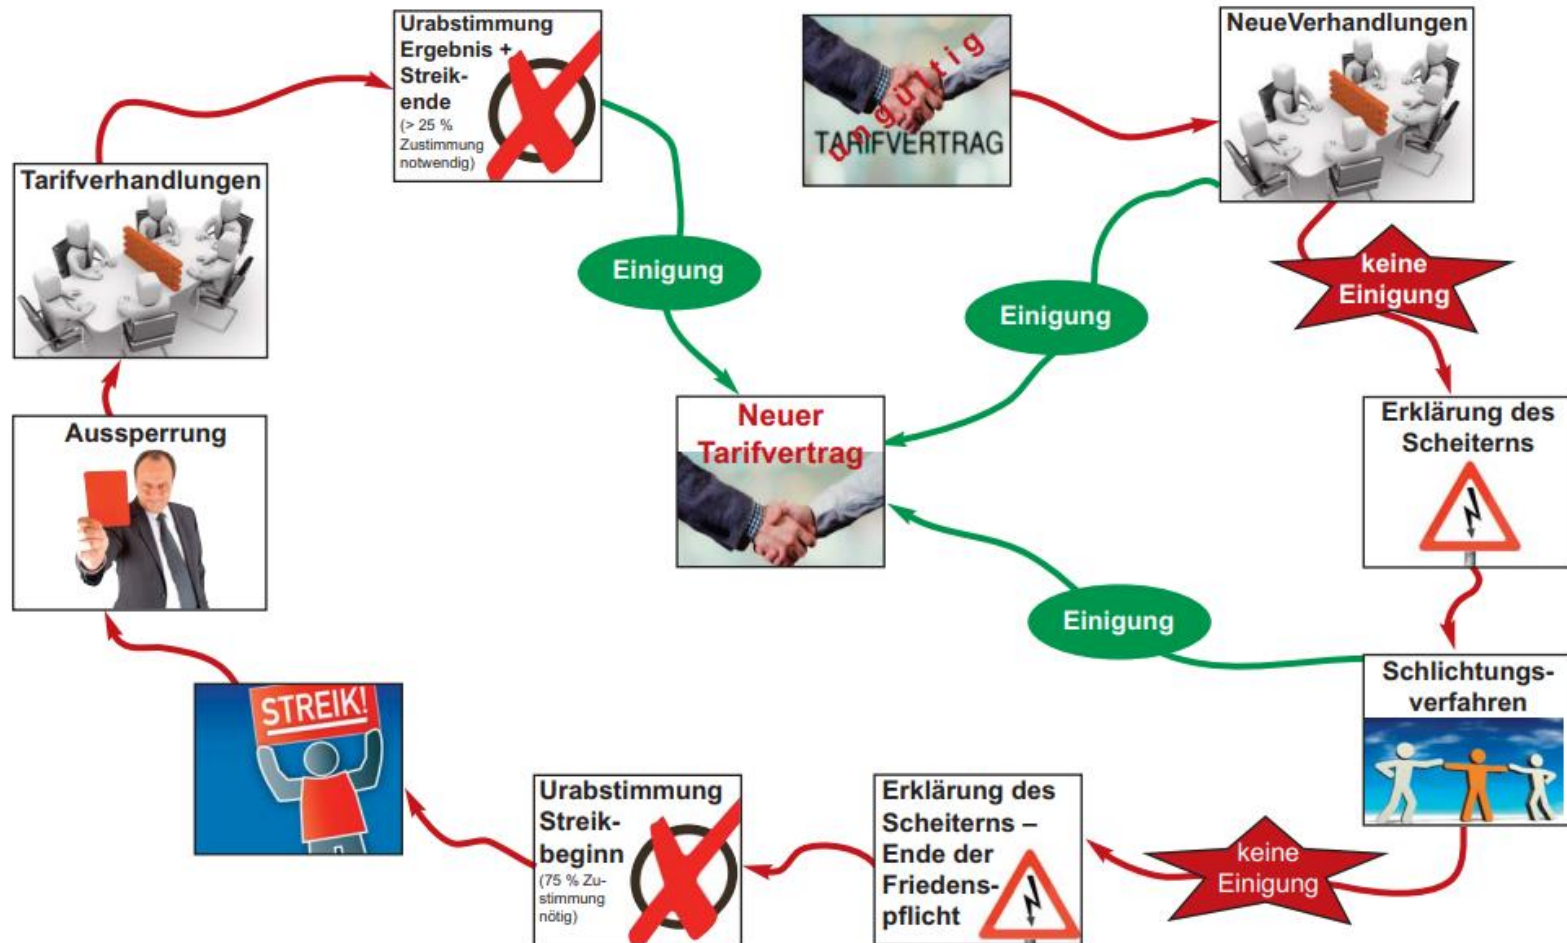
Urabstimmung Ergebnis + Streikende
(> 25 % Zustimmung notwendig)

ungültig
TARIFVERTRAG

NeueVerhandlungen

Tarifverhandlungen

Einigung

Einigung

keine Einigung

Neuer Tarifvertrag

Erklärung des Scheiterns

Aussperrung

Einigung

Schlichtungsverfahren

STREIK!

Urabstimmung Streikbeginn
(75 % Zustimmung nötig)

Erklärung des Scheiterns – Ende der Friedenspflicht

keine Einigung